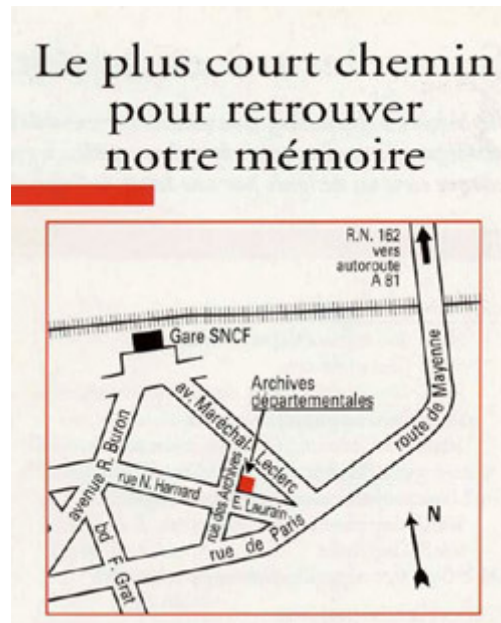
Le plus court chemin pour retrouver notre mémoire

R.N. 162 vers autoroute A 81

Gare SNCF

Archives départementales

av. Maréchal Leclerc

route de Mayenne

avenue R. Buron

rue N. Harnard

rue des Archives

r. Laurain

rue de Paris

bd F. Grat

N